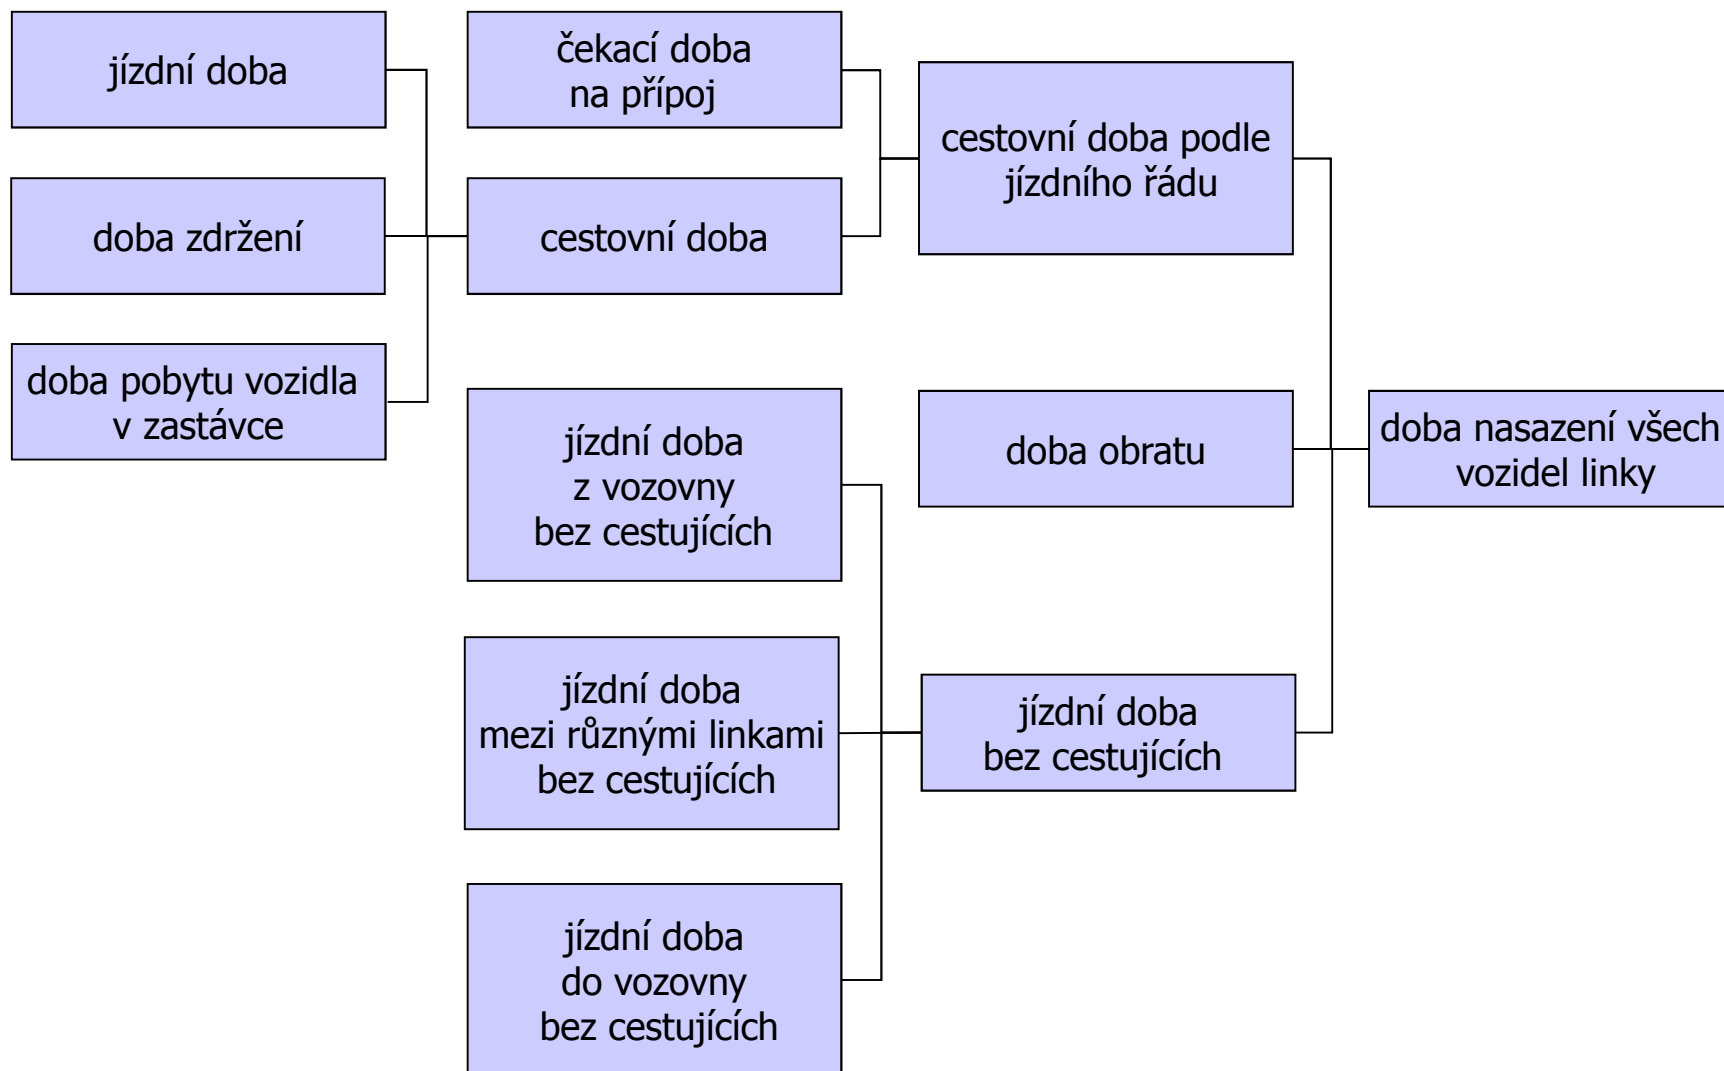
jízdní doba

doba zdržení

doba pobytu vozidla v zastávce

čekací doba na přípoj

cestovní doba

cestovní doba podle jízdního řádu

doba obratu

doba nasazení všech vozidel linky

jízdní doba z vozovny bez cestujících

jízdní doba mezi různými linkami bez cestujících

jízdní doba do vozovny bez cestujících

jízdní doba bez cestujících